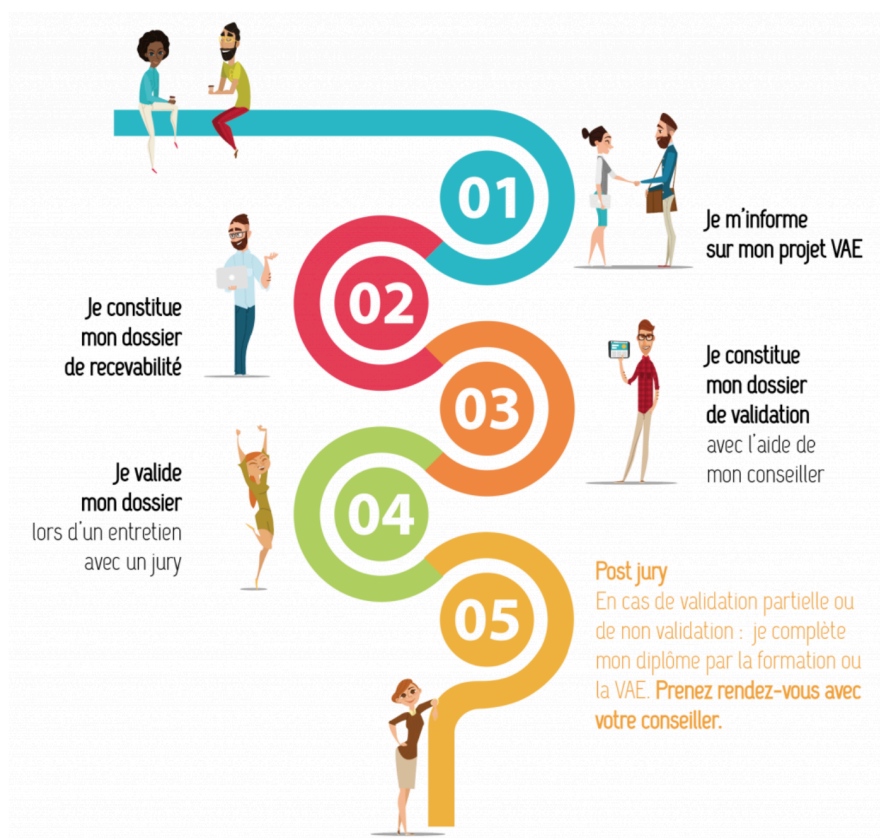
01

Je m'informe sur mon projet VAE

02

Je constitue mon dossier de recevabilité

03

Je constitue mon dossier de validation avec l'aide de mon conseiller

04

Je valide mon dossier lors d'un entretien avec un jury

05

Post jury
En cas de validation partielle ou de non validation : je complète mon diplôme par la formation ou la VAE. Prenez rendez-vous avec votre conseiller.